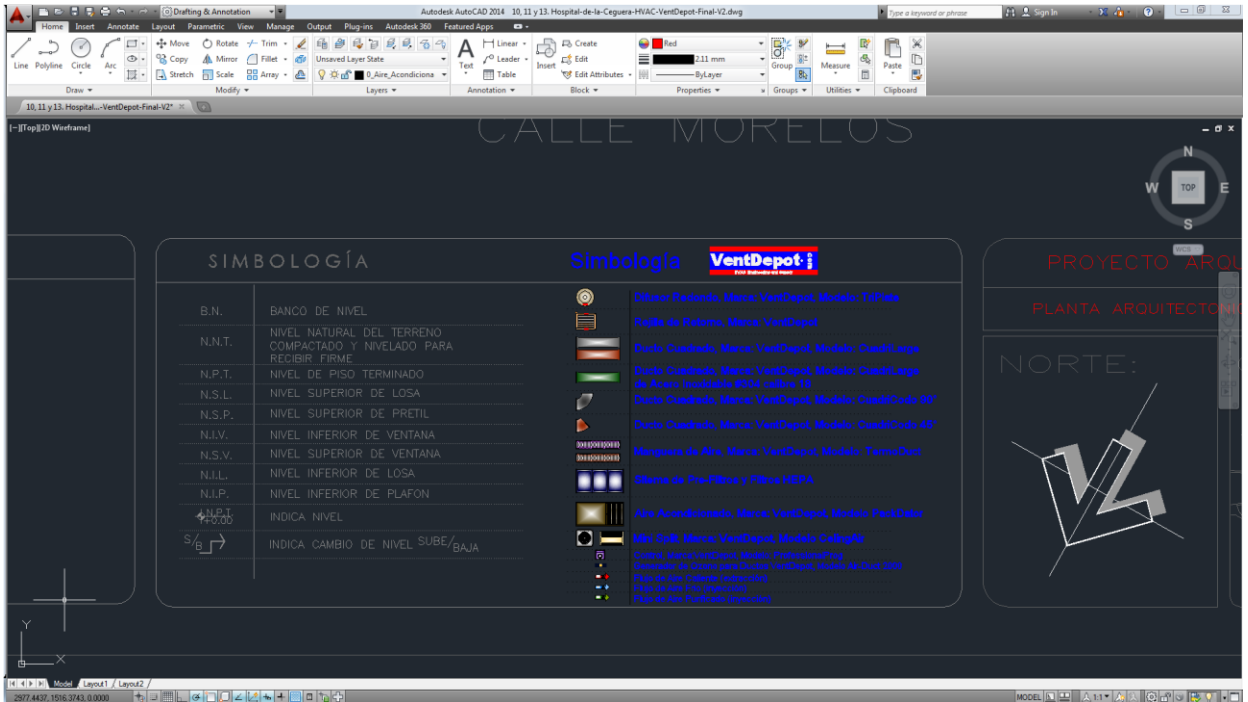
Drafting & Annotation
Autodesk AutoCAD 2014 10, 11 y 13. Hospital-de-la-Ceguera-HVAC-VentDepot-Final-V2.dwg
Type a keyword or phrase
Sign In

Home Insert Annotate Layout Parametric View Manage Output Plug-ins Autodesk 360 Featured Apps

Line Polyline Circle Arc
Draw
Move Rotate Trim
Copy Mirror Fillet
Stretch Scale Array
Modify
Unsaved Layer State
0_Aire_Acondiciona
Layers
Text
Linear
Leader
Table
Annotation
Insert
Create
Edit
Edit Attributes
Block
Red
2.11 mm
ByLayer
Properties
Group
Groups
Measure
Utilities
Paste
Clipboard

10, 11 y 13. Hospital...-VentDepot-Final-V2*

[−][Top][2D Wireframe]

CALLE MORELOS

N
W TOP E
S
WCS

SIMBOLOGÍA

| B.N. | BANCO DE NIVEL |
|---|---|
| N.N.T. | NIVEL NATURAL DEL TERRENO COMPACTADO Y NIVELADO PARA RECIBIR FIRME |
| N.P.T. | NIVEL DE PISO TERMINADO |
| N.S.L. | NIVEL SUPERIOR DE LOSA |
| N.S.P. | NIVEL SUPERIOR DE PRETIL |
| N.I.V. | NIVEL INFERIOR DE VENTANA |
| N.S.V. | NIVEL SUPERIOR DE VENTANA |
| N.I.L. | NIVEL INFERIOR DE LOSA |
| N.I.P. | NIVEL INFERIOR DE PLAFON |
| N.P.T. +0.00 | INDICA NIVEL |
| S/B | INDICA CAMBIO DE NIVEL SUBE/BAJA |

Simbología
VentDepot

Difusor Redondo, Marca: VentDepot, Modelo: TriPlate
Rejilla de Retorno, Marca: VentDepot
Ducto Cuadrado, Marca: VentDepot, Modelo: CuadLarge
Ducto Cuadrado, Marca: VentDepot, Modelo: CuadLarge de Acero Inoxidable #304 calibre 18
Ducto Cuadrado, Marca: VentDepot, Modelo: CuadCodo 90°
Ducto Cuadrado, Marca: VentDepot, Modelo: CuadCodo 45°
Manguera de Aire, Marca: VentDepot, Modelo: TermoDuct
Sileria de Pre-Filtros y Filtros HEPA
Aire Acondicionado, Marca: VentDepot, Modelo: PackDator
Mini Split, Marca: VentDepot, Modelo: CeilingAir
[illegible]
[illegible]
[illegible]
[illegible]
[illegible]

PROYECTO ARQ
PLANTA ARQUITECTONI
NORTE:

Model Layout1 Layout2
2977.4437, 1516.3743, 0.0000
MODEL 1:1